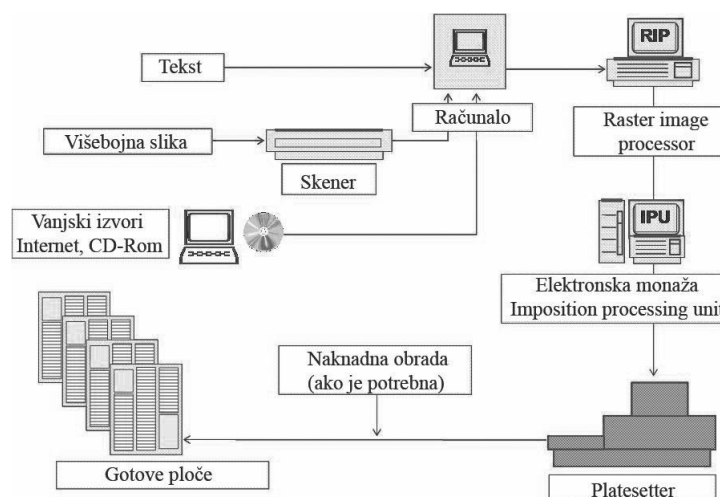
Tekst

Računalo

RIP

Raster image processor

Višebojna slika

Skener

Vanjski izvori Internet, CD-Rom

IPU

Elektronska monaža Imposition processing unit

Naknadna obrada (ako je potrebna)

Gotove ploče

Platesetter